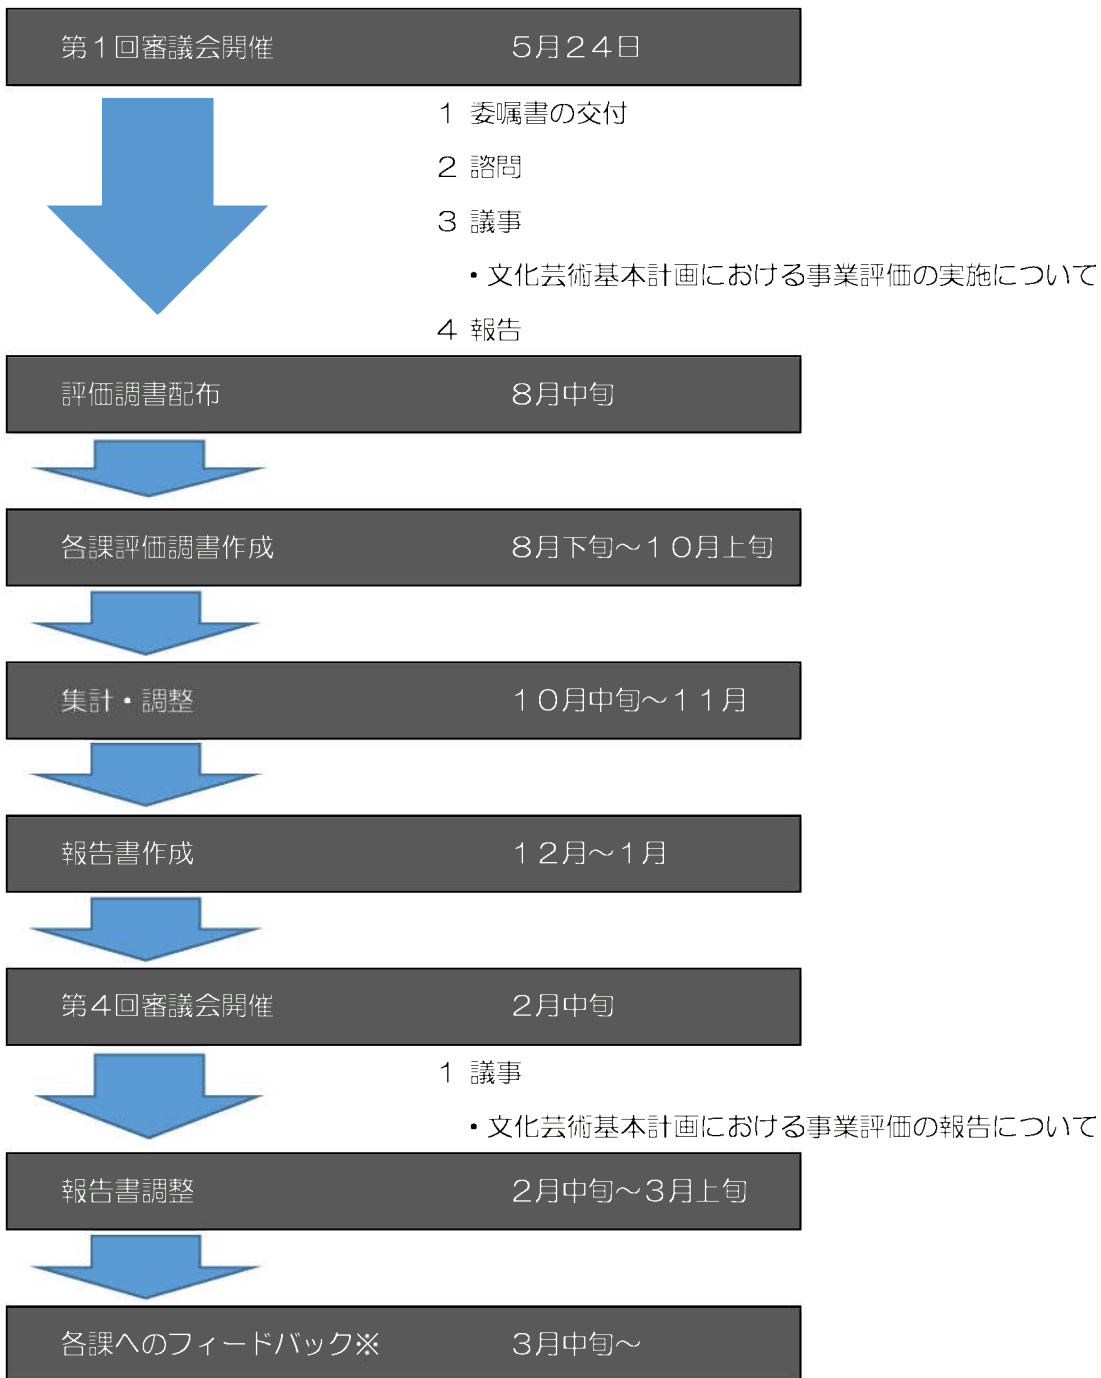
第１回審議会開催　　5月24日

１ 委嘱書の交付
２ 諮問
３ 議事
・文化芸術基本計画における事業評価の実施について
４ 報告

評価調書配布　　8月中旬

各課評価調書作成　　8月下旬～１０月上旬

集計・調整　　１０月中旬～１１月

報告書作成　　１2月～1月

第４回審議会開催　　2月中旬

１ 議事
・文化芸術基本計画における事業評価の報告について

報告書調整　　2月中旬～3月上旬

各課へのフィードバック※　　3月中旬～